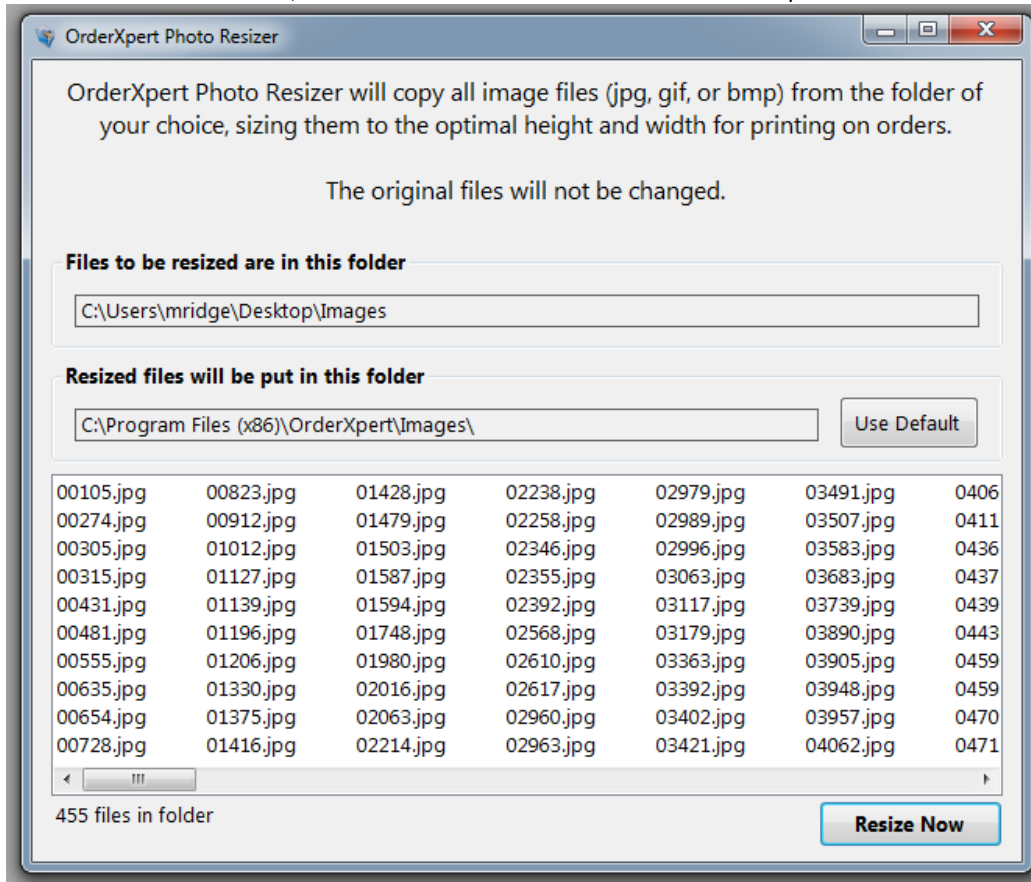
OrderXpert Photo Resizer

OrderXpert Photo Resizer will copy all image files (jpg, gif, or bmp) from the folder of your choice, sizing them to the optimal height and width for printing on orders.

The original files will not be changed.

Files to be resized are in this folder

C:\Users\mridge\Desktop\Images

Resized files will be put in this folder

C:\Program Files (x86)\OrderXpert\Images\

Use Default

00105.jpg
00274.jpg
00305.jpg
00315.jpg
00431.jpg
00481.jpg
00555.jpg
00635.jpg
00654.jpg
00728.jpg

00823.jpg
00912.jpg
01012.jpg
01127.jpg
01139.jpg
01196.jpg
01206.jpg
01330.jpg
01375.jpg
01416.jpg

01428.jpg
01479.jpg
01503.jpg
01587.jpg
01594.jpg
01748.jpg
01980.jpg
02016.jpg
02063.jpg
02214.jpg

02238.jpg
02258.jpg
02346.jpg
02355.jpg
02392.jpg
02568.jpg
02610.jpg
02617.jpg
02960.jpg
02963.jpg

02979.jpg
02989.jpg
02996.jpg
03063.jpg
03117.jpg
03179.jpg
03363.jpg
03392.jpg
03402.jpg
03421.jpg

03491.jpg
03507.jpg
03583.jpg
03683.jpg
03739.jpg
03890.jpg
03905.jpg
03948.jpg
03957.jpg
04062.jpg

0406
0411
0436
0437
0439
0443
0459
0459
0470
0471

455 files in folder

Resize Now